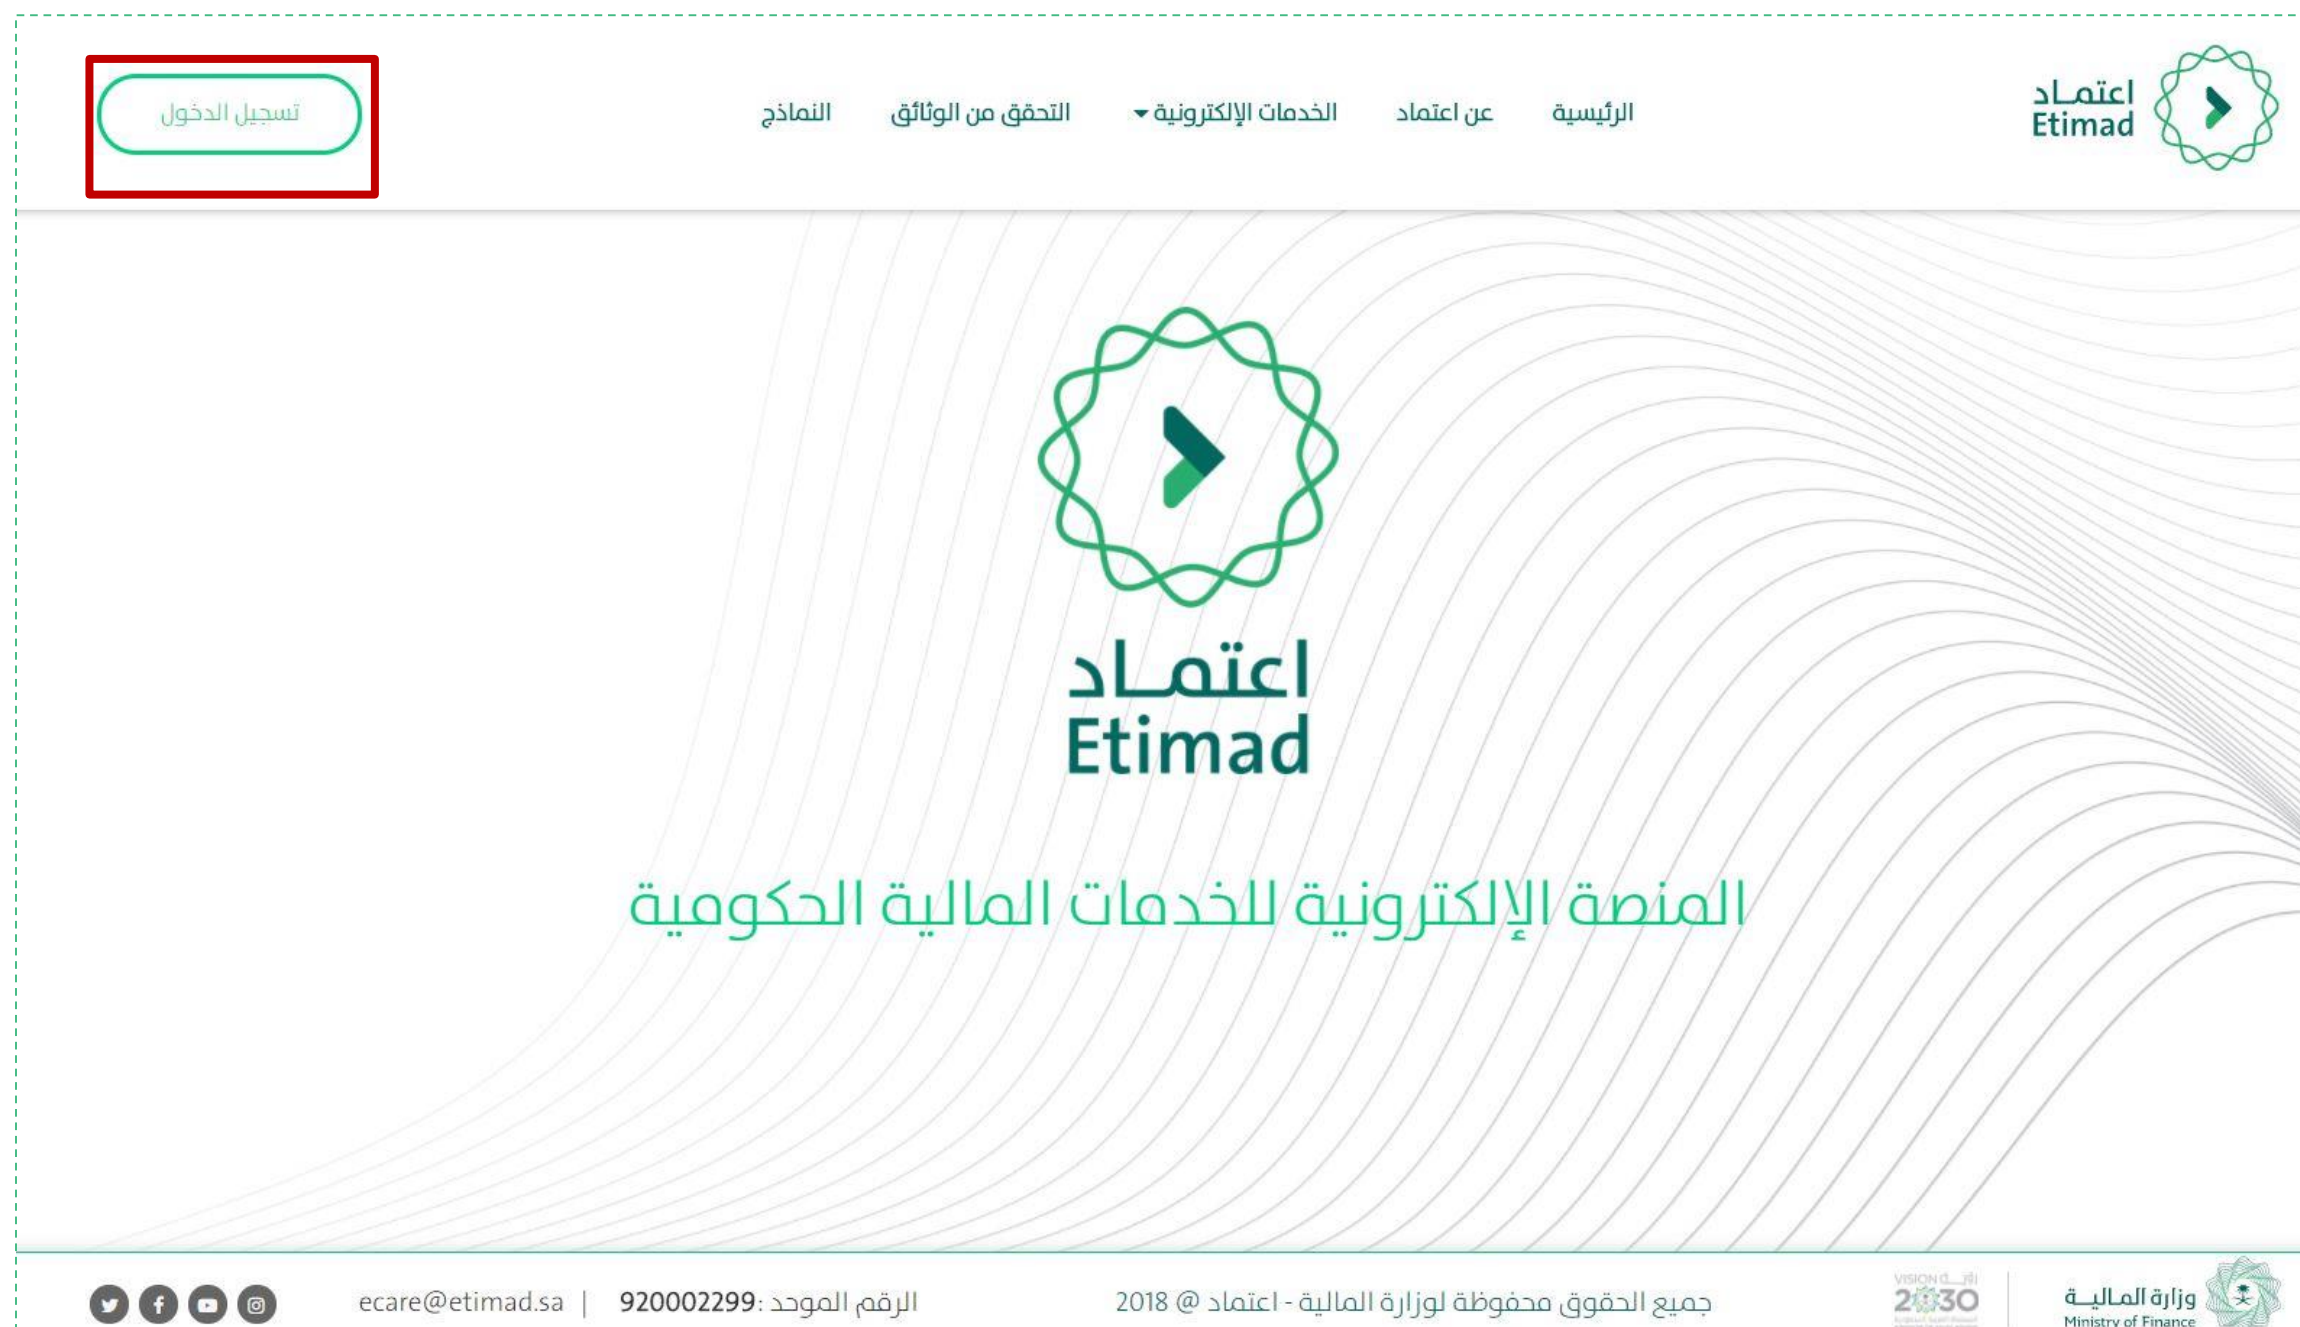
اعتماد
Etimad

الرئيسية عن اعتماد الخدمات الإلكترونية التحقق من الوثائق النماذج

تسجيل الدخول

اعتماد
Etimad

المنصة الإلكترونية للخدمات المالية الحكومية

وزارة المالية
Ministry of Finance

رؤية VISION 2030

جميع الحقوق محفوظة لوزارة المالية - اعتماد @ 2018

الرقم الموحد: 920002299 | ecare@etimad.sa